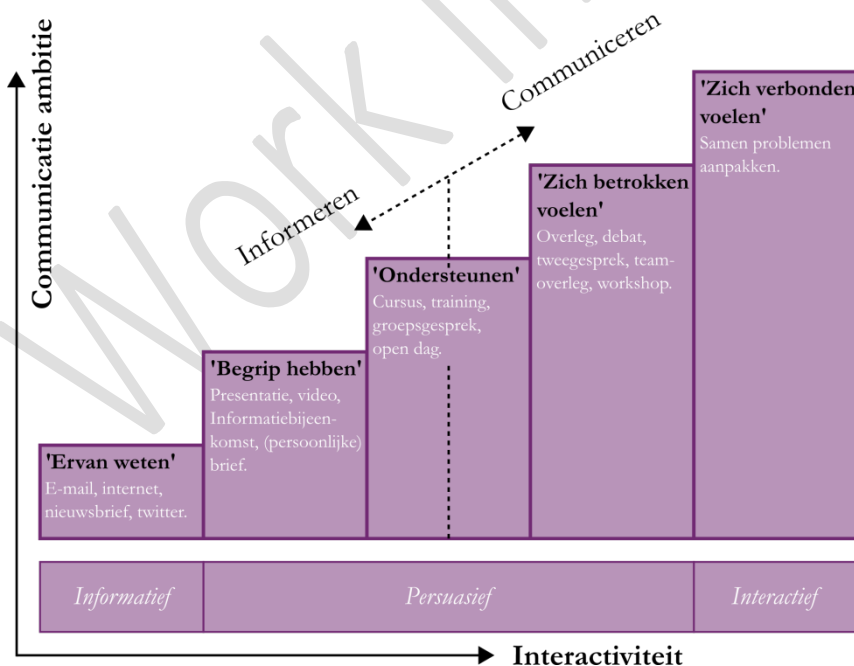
Communicatie ambitie

Communiceren

Informeren

'Ervan weten'
E-mail, internet, nieuwsbrief, twitter.

'Begrip hebben'
Presentatie, video, Informatiebijeenkomst, (persoonlijke) brief.

'Ondersteunen'
Cursus, training, groepsgesprek, open dag.

'Zich betrokken voelen'
Overleg, debat, tweegesprek, teamoverleg, workshop.

'Zich verbonden voelen'
Samen problemen aanpakken.

Informatief

Persuasief

Interactief

Interactiviteit

Work In